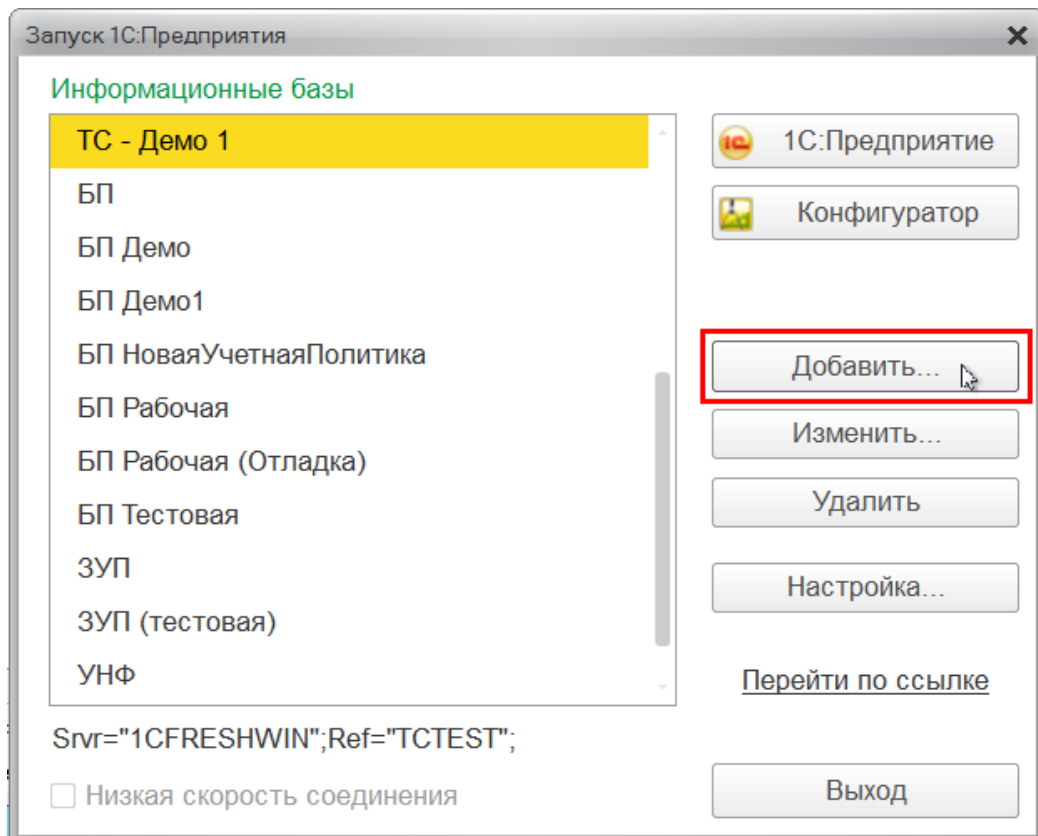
Запуск 1С:Предприятия

Информационные базы

ТС - Демо 1
БП
БП Демо
БП Демо1
БП НоваяУчетнаяПолитика
БП Рабочая
БП Рабочая (Отладка)
БП Тестовая
ЗУП
ЗУП (тестовая)
УНФ

1С:Предприятие
Конфигуратор
Добавить...
Изменить...
Удалить
Настройка...
Перейти по ссылке

Srvr="1CFRESHWIN";Ref="TCTEST";

Низкая скорость соединения

Выход